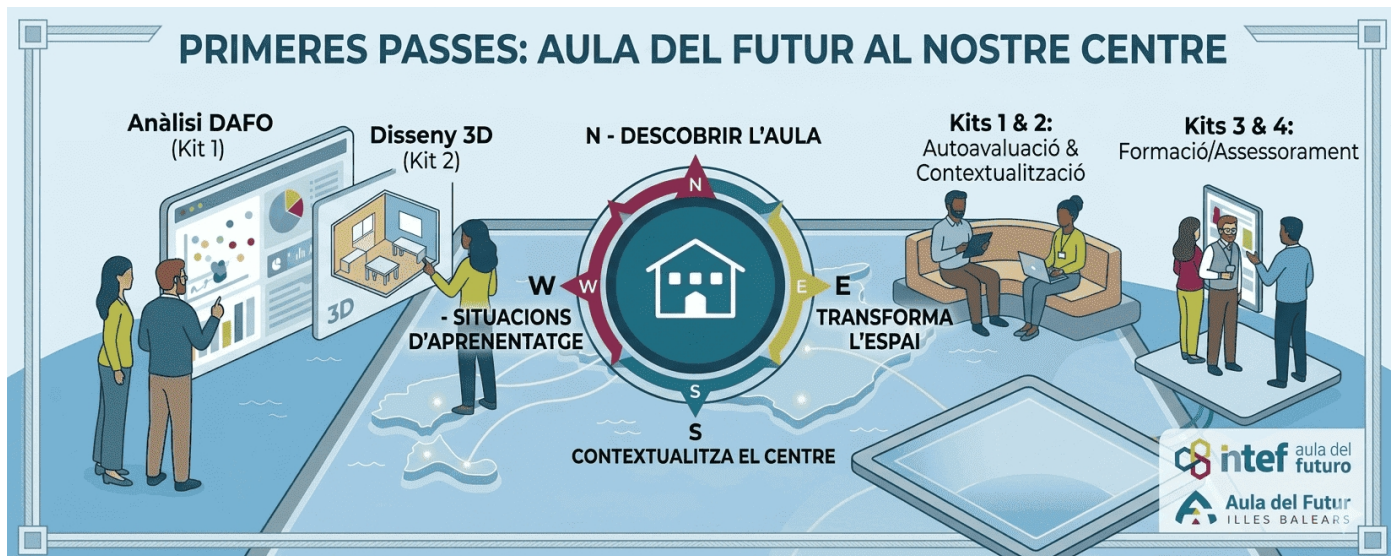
PRIMERES PASSES: AULA DEL FUTUR AL NOSTRE CENTRE

Anàlisi DAFO
(Kit 1)

Disseny 3D
(Kit 2)

3D

N - DESCOBRIR L'AULA

N

W

E

S

W
- SITUACIONS D'APRENENTATGE

E
TRANSFORMA L'ESPAI

S
CONTEXTUALITZA EL CENTRE

Kits 1 & 2:
Autoavaluació & Contextualització

Kits 3 & 4:
Formació/Assessorament

intef aula del futuro

Aula del Futur
ILLES BALEARS